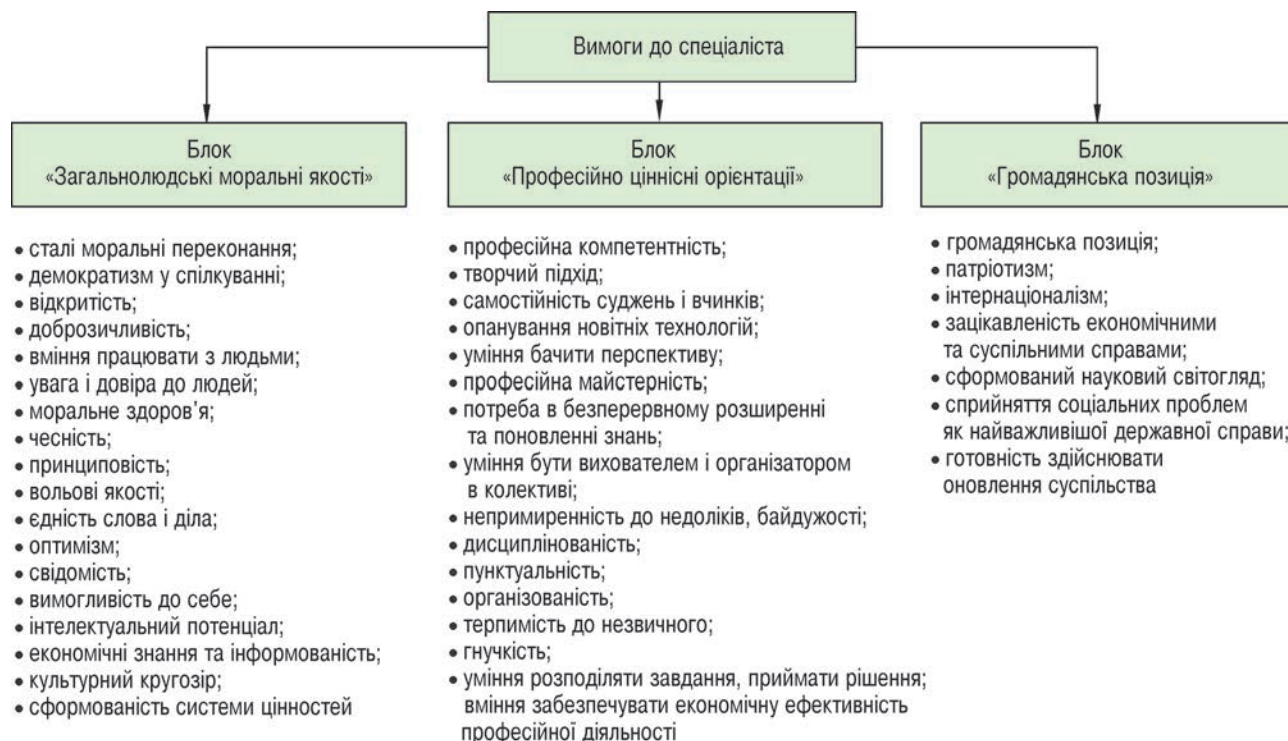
Вимоги до спеціаліста

Блок
«Загальнолюдські моральні якості»

Блок
«Професійно ціннісні орієнтації»

Блок
«Громадянська позиція»

• сталі моральні переконання;
• демократизм у спілкуванні;
• відкритість;
• доброзичливість;
• вміння працювати з людьми;
• увага і довіра до людей;
• моральне здоров'я;
• чесність;
• принциповість;
• вольові якості;
• єдність слова і діла;
• оптимізм;
• свідомість;
• вимогливість до себе;
• інтелектуальний потенціал;
• економічні знання та інформованість;
• культурний кругозір;
• сформованість системи цінностей

• професійна компетентність;
• творчий підхід;
• самостійність суджень і вчинків;
• опанування новітніх технологій;
• уміння бачити перспективу;
• професійна майстерність;
• потреба в безперервному розширенні та поновленні знань;
• уміння бути вихователем і організатором в колективі;
• непримиренність до недоліків, байдужості;
• дисциплінованість;
• пунктуальність;
• організованість;
• терпимість до незвичного;
• гнучкість;
• уміння розподіляти завдання, приймати рішення; вміння забезпечувати економічну ефективність професійної діяльності

• громадянська позиція;
• патріотизм;
• інтернаціоналізм;
• зацікавленість економічними та суспільними справами;
• сформований науковий світогляд;
• сприйняття соціальних проблем як найважливішої державної справи;
• готовність здійснювати оновлення суспільства